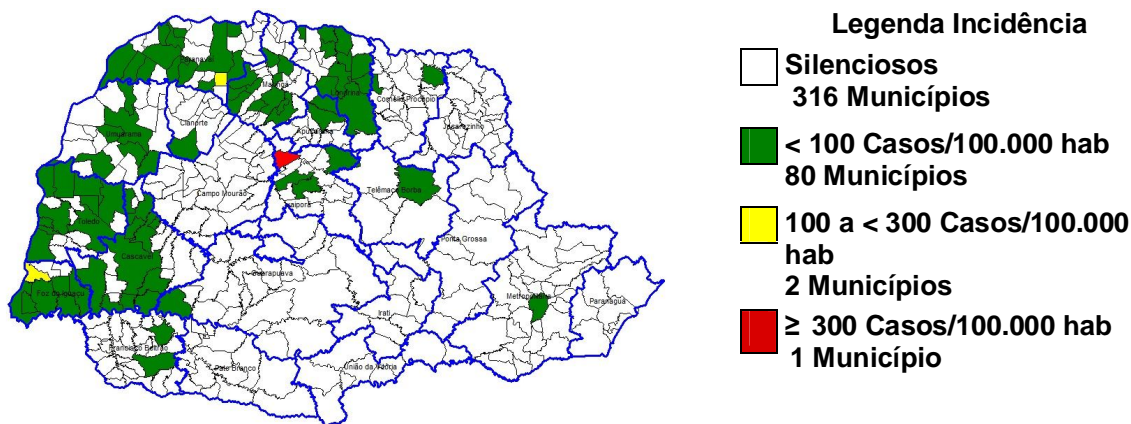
Paranavaí
Maringá
Londrina
Cornélio Procópio
Jacarezinho
Umuarama
Cianorte
Apucarana
Campo Mourão
Telêmaco Borba
Toledo
Ivaiporã
Ponta Grossa
Cascavel
Guarapuava
Foz do Iguaçu
Metropolitana
Paranaguá
Francisco Beltrão
Irati
Pato Branco
União da Vitória

Legenda Incidência
Silenciosos
316 Municípios
< 100 Casos/100.000 hab
80 Municípios
100 a < 300 Casos/100.000 hab
2 Municípios
≥ 300 Casos/100.000 hab
1 Município